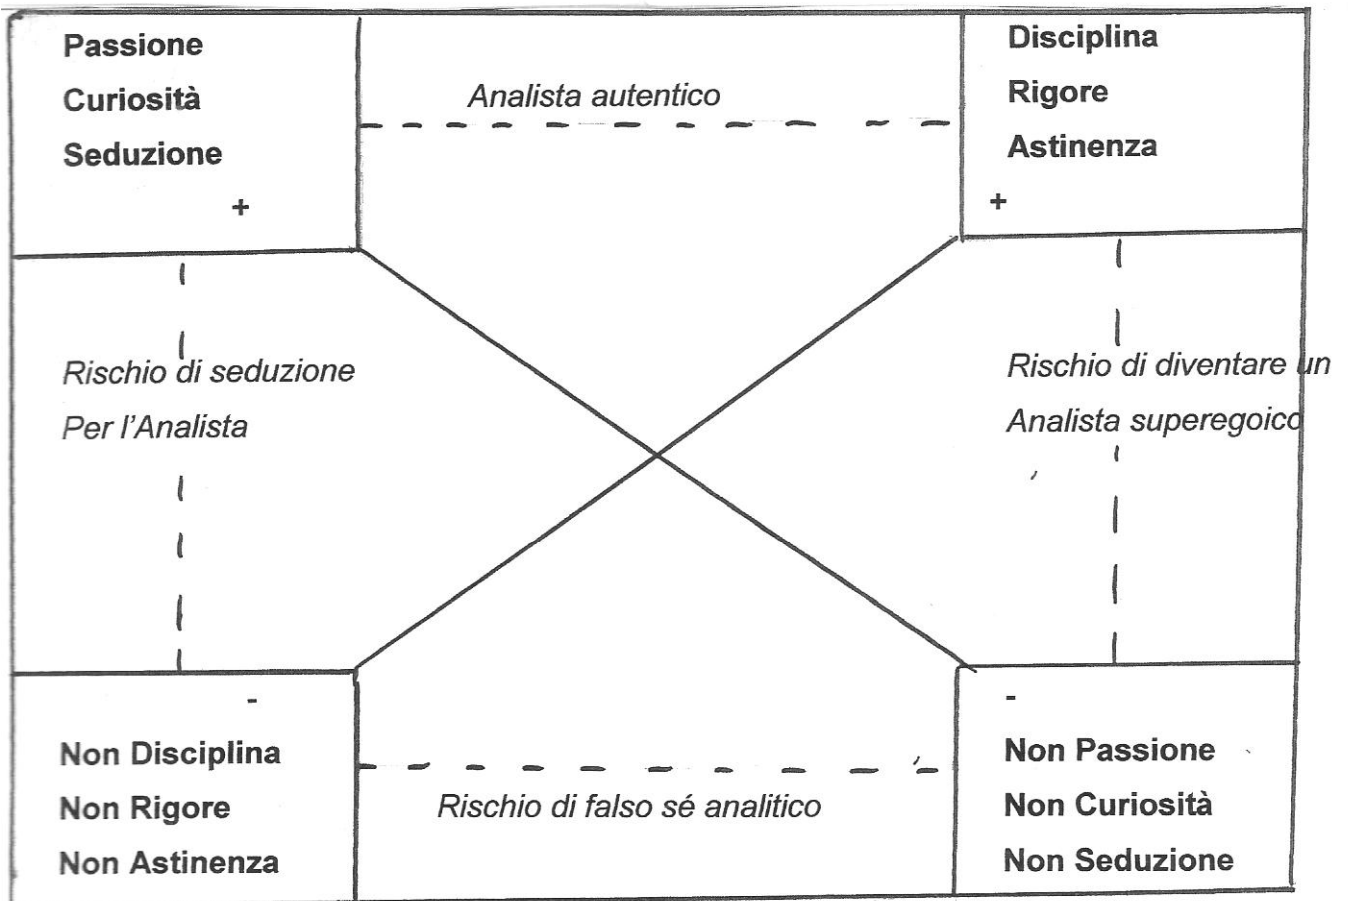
Passione
Curiosità
Seduzione
+

Analista autentico

Disciplina
Rigore
Astinenza
+

Rischio di seduzione
Per l'Analista

Rischio di diventare un
Analista superegoico

-
Non Disciplina
Non Rigore
Non Astinenza

Rischio di falso sé analitico

-
Non Passione
Non Curiosità
Non Seduzione